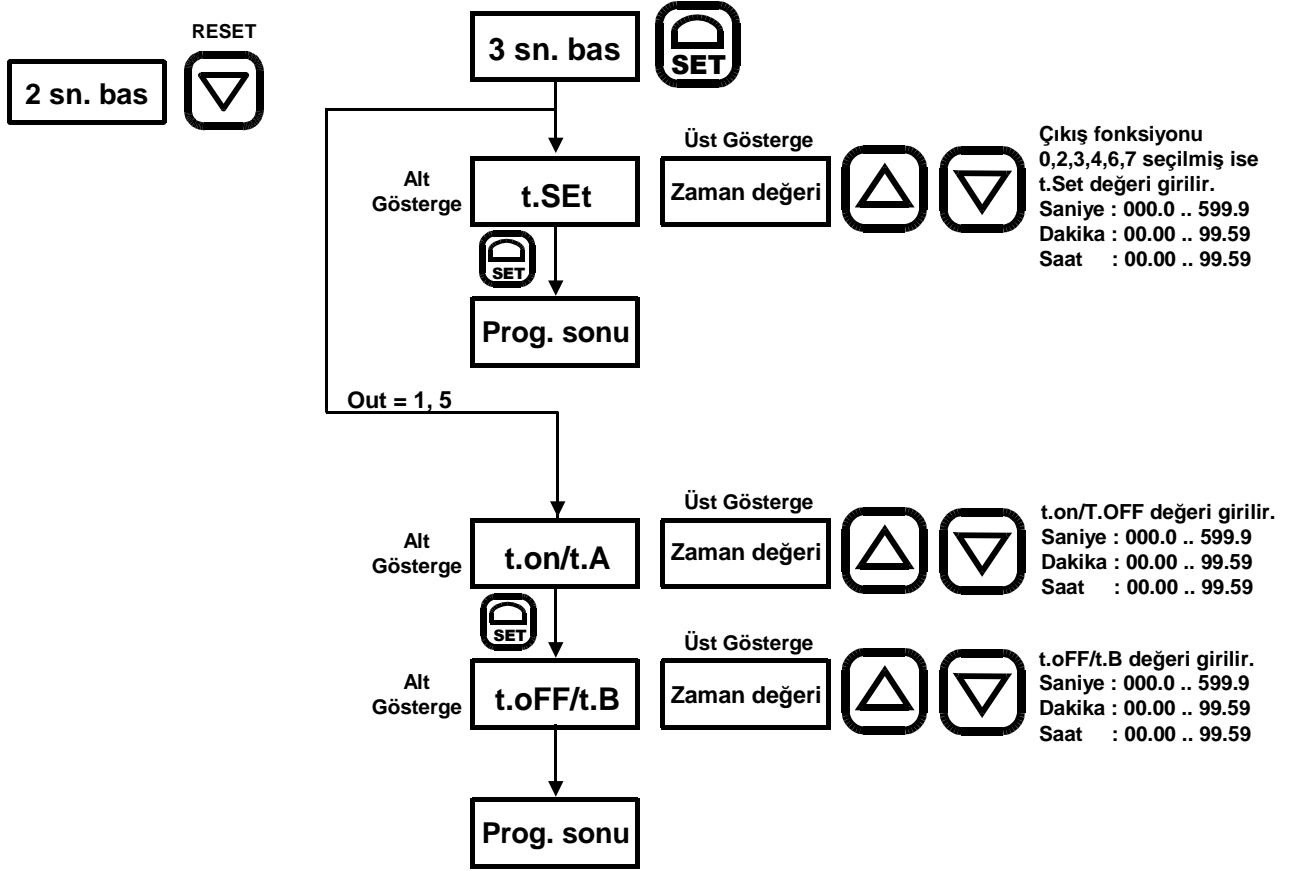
RESET

2 sn. bas

3 sn. bas

SET

Alt Gösterge

t.SEt

Üst Gösterge

Zaman değeri

Çıkış fonksiyonu 0,2,3,4,6,7 seçilmiş ise t.Set değeri girilir.
Saniye : 000.0 .. 599.9
Dakika : 00.00 .. 99.59
Saat : 00.00 .. 99.59

SET

Prog. sonu

Out = 1, 5

Alt Gösterge

t.on/t.A

Üst Gösterge

Zaman değeri

t.on/T.OFF değeri girilir.
Saniye : 000.0 .. 599.9
Dakika : 00.00 .. 99.59
Saat : 00.00 .. 99.59

SET

Alt Gösterge

t.oFF/t.B

Üst Gösterge

Zaman değeri

t.oFF/t.B değeri girilir.
Saniye : 000.0 .. 599.9
Dakika : 00.00 .. 99.59
Saat : 00.00 .. 99.59

Prog. sonu